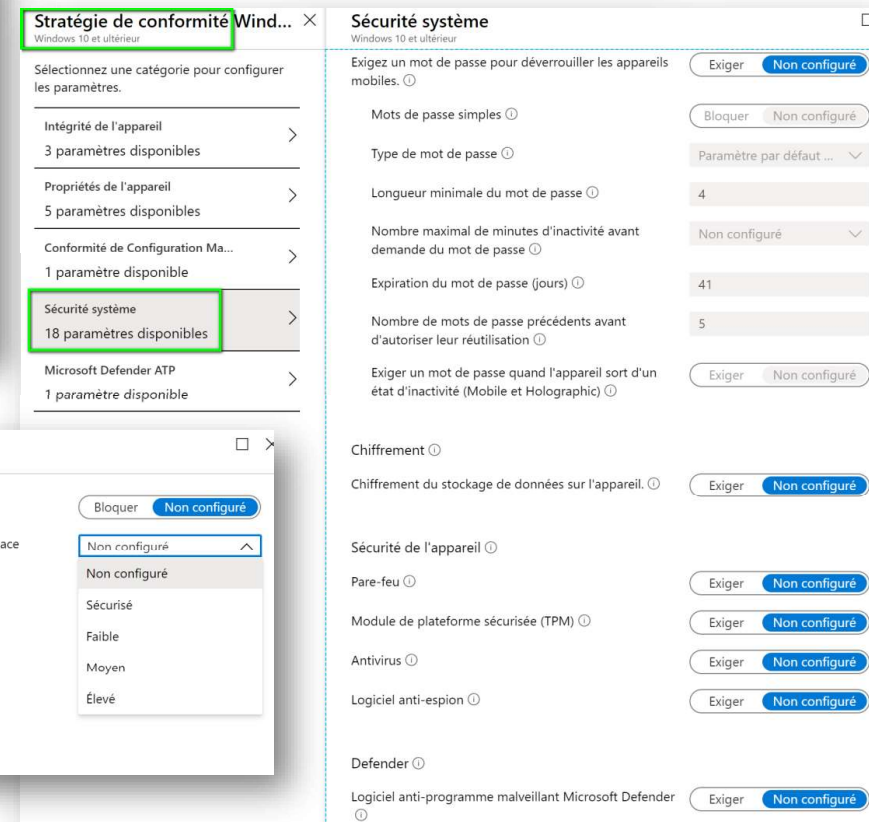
Stratégie de conformité Wind... ×
Windows 10 et ultérieur

Sélectionnez une catégorie pour configurer les paramètres.

Intégrité de l'appareil
3 paramètres disponibles

Propriétés de l'appareil
5 paramètres disponibles

Conformité de Configuration Ma...
1 paramètre disponible

Sécurité système
18 paramètres disponibles

Microsoft Defender ATP
1 paramètre disponible

□ ×

Bloquer Non configuré

ace

Non configuré

Non configuré
Sécurisé
Faible
Moyen
Élevé

Sécurité système
Windows 10 et ultérieur

Exigez un mot de passe pour déverrouiller les appareils mobiles. ⓘ Exiger Non configuré

Mots de passe simples ⓘ Bloquer Non configuré

Type de mot de passe ⓘ Paramètre par défaut ...

Longueur minimale du mot de passe ⓘ 4

Nombre maximal de minutes d'inactivité avant demande du mot de passe ⓘ Non configuré

Expiration du mot de passe (jours) ⓘ 41

Nombre de mots de passe précédents avant d'autoriser leur réutilisation ⓘ 5

Exiger un mot de passe quand l'appareil sort d'un état d'inactivité (Mobile et Holographic) ⓘ Exiger Non configuré

Chiffrement ⓘ

Chiffrement du stockage de données sur l'appareil. ⓘ Exiger Non configuré

Sécurité de l'appareil ⓘ

Pare-feu ⓘ Exiger Non configuré

Module de plateforme sécurisée (TPM) ⓘ Exiger Non configuré

Antivirus ⓘ Exiger Non configuré

Logiciel anti-espion ⓘ Exiger Non configuré

Defender ⓘ

Logiciel anti-programme malveillant Microsoft Defender ⓘ Exiger Non configuré